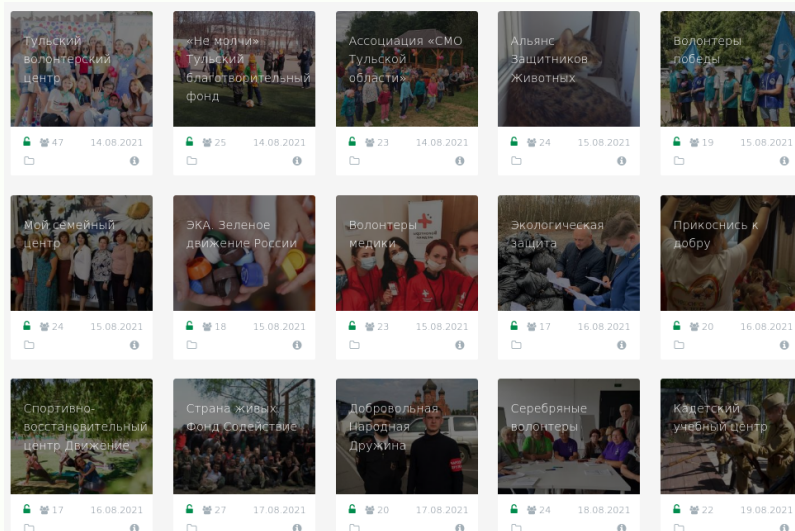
Тульский волонтерский центр
47 14.08.2021

«Не молчи» Тульский благотворительный фонд
25 14.08.2021

Ассоциация «СМО Тульской области»
23 14.08.2021

Альянс Защитников Животных
24 15.08.2021

Волонтеры победы
19 15.08.2021

Мой семейный центр
24 15.08.2021

ЭКА. Зеленое движение России
18 15.08.2021

Волонтеры медики
23 15.08.2021

Экологическая защита
17 16.08.2021

Прикоснись к добру
20 16.08.2021

Спортивно-восстановительный центр Движение
17 16.08.2021

Страна живых Фонд Содействие
27 17.08.2021

Добровольная Народная Дружина
20 17.08.2021

Серебряные волонтеры
24 18.08.2021

Кадетский учебный центр
22 19.08.2021